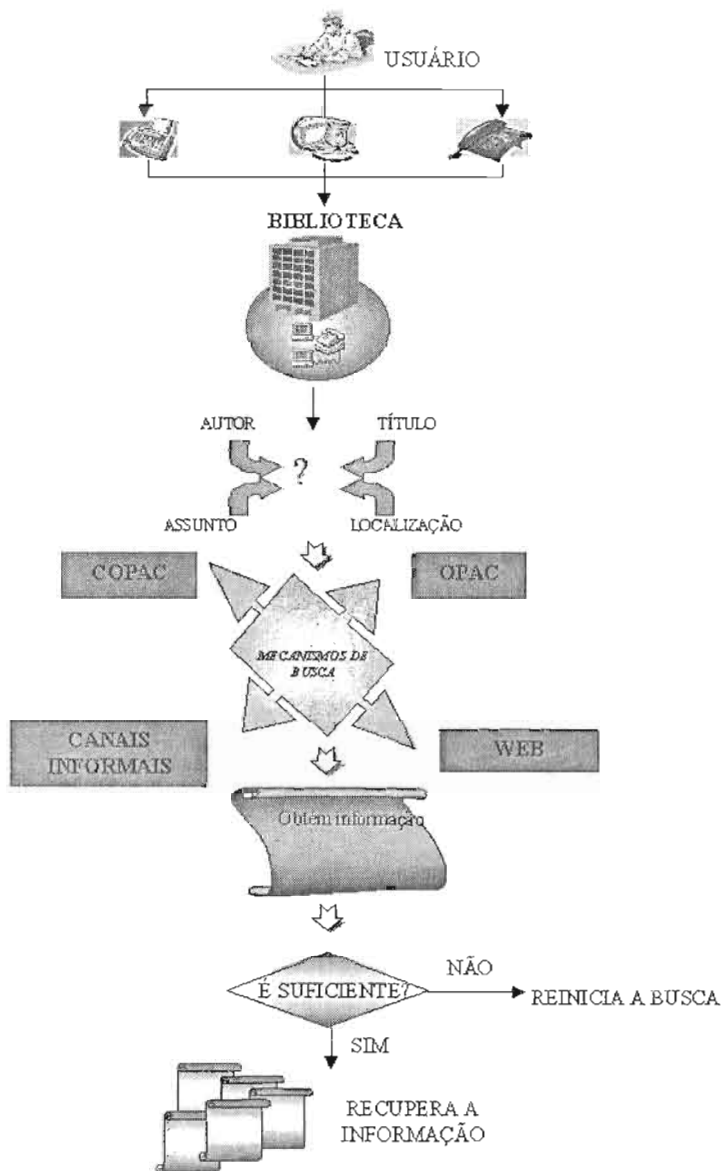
USUÁRIO

BIBLIOTECA

AUTOR

TÍTULO

?

ASSUNTO

LOCALIZAÇÃO

COPAC

OPAC

MECANISMOS DE BUSCA

CANAIS INFORMAIS

WEB

Obtém informação

É SUFICIENTE?

NÃO

REINICIA A BUSCA

SIM

RECUPERA A INFORMAÇÃO